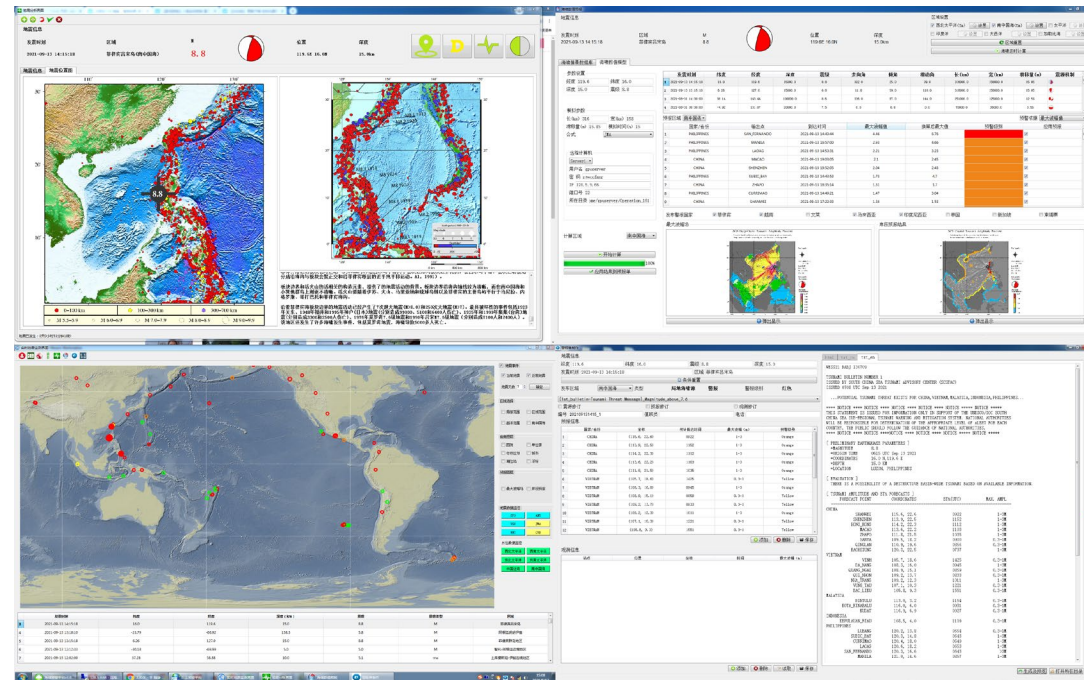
地震信息

发震时刻 2021-09-13 14:15:18
区域 菲律宾吕宋岛(南部沿海)
M 8.8
位置 119.5E 16.0N
深度 25.0km

地震信息 地震位置图

地震信息
发震时刻 2021-09-13 14:15:18
区域 菲律宾吕宋岛
M 8.8
位置 119.5E 16.0N
深度 15.0km

ZTSUNAMI BULLETIN NUMBER 1
ISSUED BY SOUTH CHINA SEA TSUNAMI ADVISORY CENTER (SCSTAC)
ISSUED AT

**** NOTICE **** NOTICE **** NOTICE **** NOTICE **** NOTICE *****

[ PRELIMINARY EARTHQUAKE PARAMETERS ]
* MAGNITUDE 8.8
* DEPTH 15.0 KM
* LOCATION LUZON, PHILIPPINES

[ EVALUATION ]
THERE IS A POSSIBILITY OF A DESTRUCTIVE BASIN-WIDE TSUNAMI BASED ON AVAILABLE INFORMATION.

[ TSUNAMI ARRIVAL AND ETA FORECASTS ]

CHINA
VIETNAM
MALAYSIA
INDONESIA
PHILIPPINES